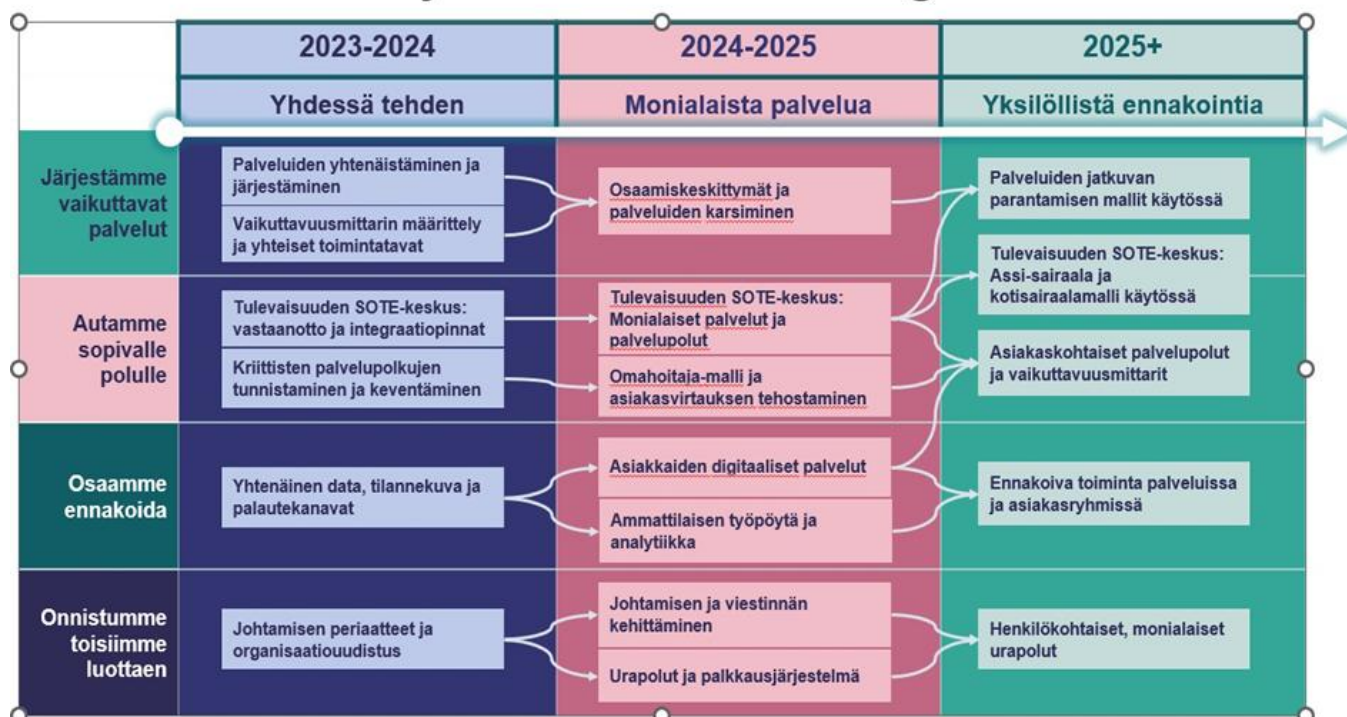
| | 2023-2024 | 2024-2025 | 2025+ |
|---|---|---|---|
| | Yhdessä tehden | Monialaista palvelua | Yksilöllistä ennakointia |
| Järjestämme vaikuttavat palvelut | Palveluiden yhtenäistäminen ja järjestäminen<br>Vaikuttavuusmittarin määrittely ja yhteiset toimintatavat | Osaamiskeskittymät ja palveluiden karsiminen | Palveluiden jatkuvan parantamisen mallit käytössä<br>Tulevaisuuden SOTE-keskus: Assi-sairaala ja kotisairaalamalli käytössä |
| Autamme sopivalle polulle | Tulevaisuuden SOTE-keskus: vastaanotto ja integraatiopinnat<br>Kriittisten palvelupolkujen tunnistaminen ja keventäminen | Tulevaisuuden SOTE-keskus: Monialaiset palvelut ja palvelupolut<br>Omahoitaja-malli ja asiakasvirtauksen tehostaminen | Asiakaskohtaiset palvelupolut ja vaikuttavuusmittarit |
| Osaamme ennakoida | Yhtenäinen data, tilannekuva ja palautekanavat | Asiakkaiden digitaaliset palvelut<br>Ammattilaisen työpöytä ja analytiikka | Ennakoiva toiminta palveluissa ja asiakasryhmissä |
| Onnistumme toisiimme luottaen | Johtamisen periaatteet ja organisaatiouudistus | Johtamisen ja viestinnän kehittäminen<br>Urapolut ja palkkausjärjestelmä | Henkilökohtaiset, monialaiset urapolut |